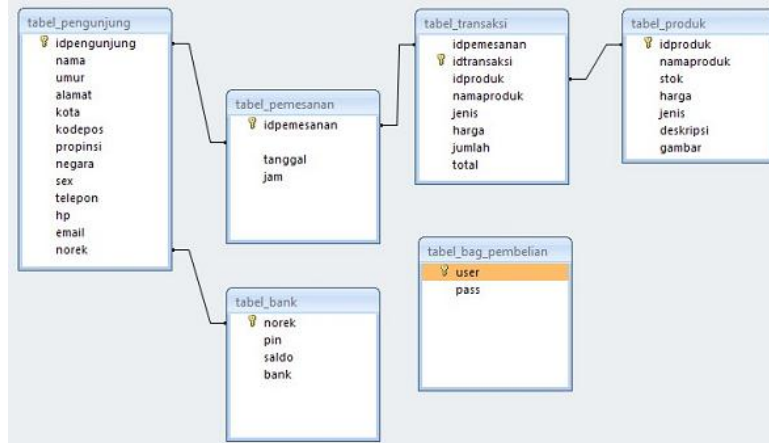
tabel_pengunjung
idpengunjung
nama
umur
alamat
kota
kodepos
propinsi
negara
sex
telepon
hp
email
norek

tabel_pemesanan
idpemesanan
tanggal
jam

tabel_transaksi
idpemesanan
idtransaksi
idproduk
namaproduk
jenis
harga
jumlah
total

tabel_produk
idproduk
namaproduk
stok
harga
jenis
deskripsi
gambar

tabel_bag_pembelian
user
pass

tabel_bank
norek
pin
saldo
bank